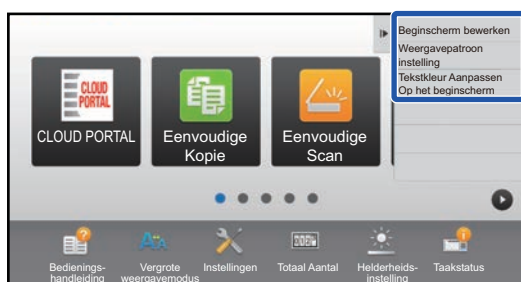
Beginscherm bewerken
Weergavepatroon instelling
Tekstkleur Aanpassen Op het beginscherm

CLOUD PORTAL

CLOUD PORTAL

Eenvoudige Kopie

Eenvoudige Scan

Bedienings-handleiding

Vergrote weergavemodus

Instellingen

Totaal Aantal

Helderheids-instelling

Taakstatus